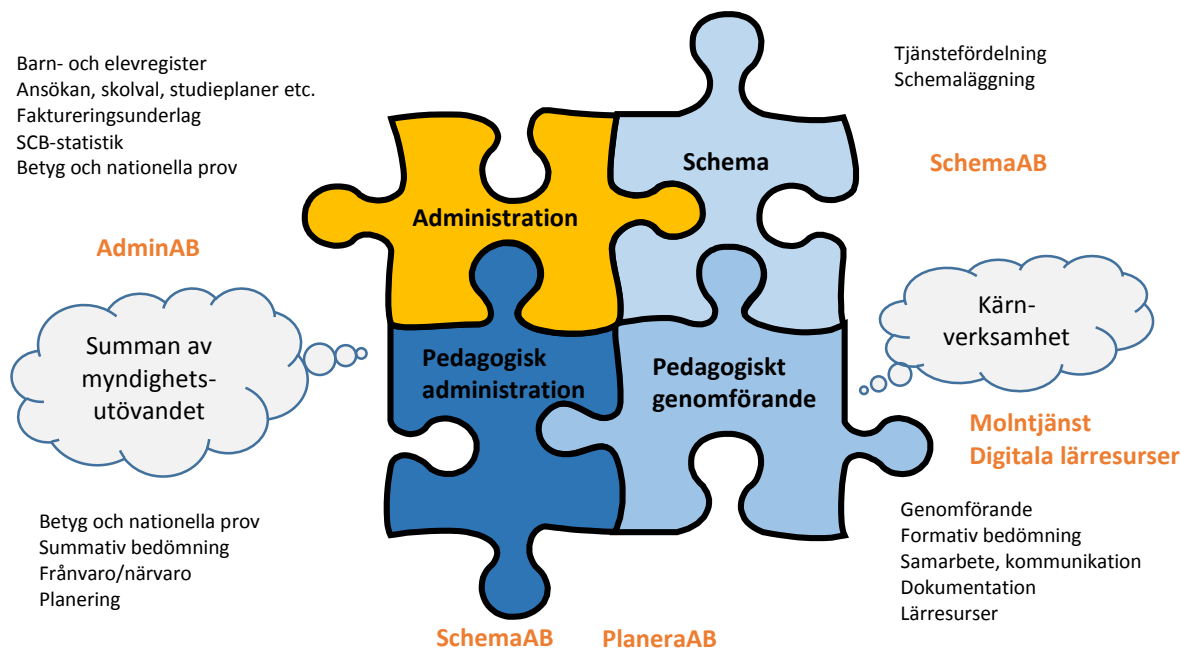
Barn- och elevregister
Ansökan, skolval, studieplaner etc.
Faktureringsunderlag
SCB-statistik
Betyg och nationella prov

AdminAB

Summan av myndighetsutövandet

Betyg och nationella prov
Summativ bedömning
Frånvaro/närvaro
Planering

Administration

Schema

Pedagogisk administration

Pedagogiskt genomförande

Tjänstefördelning
Schemaläggning

SchemaAB

Kärnverksamhet

Molntjänst
Digitala lärresurser

Genomförande
Formativ bedömning
Samarbete, kommunikation
Dokumentation
Lärresurser

SchemaAB

PlaneraAB